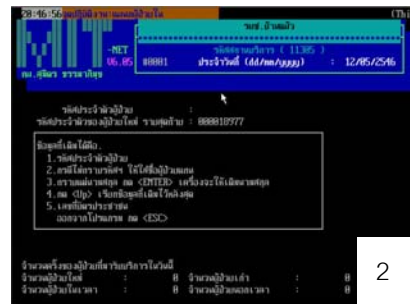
28:46:56 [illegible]

-NET
V6.05

ณ.สุพิมพ ธรรมาภิคุณ

รพช.อำเภอ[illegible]

รหัสงานบริการ ( 11305 )

00001 ประจำวันที่ (dd/mm/yyyy) : 12/05/2546

รหัสประจำตัวผู้ป่วย :
รหัสประจำตัวของผู้ป่วยใหม่ รายสุดท้าย : 000010977

ข้อมูลที่เลือกได้คือ
1.รหัสประจำตัวผู้ป่วย
2.ภาษีได้ตรงรายจัดรี ให้ใช้ชื่อผู้ป่วยแทน
3.ตรวจแผ่นงานปัจจุบัน กด <ENTER> เครื่องจะให้เลขงานสุดท้าย
4.กด <Up> เรียกข้อมูลที่เลือกไว้ครั้งสุด
5.เลขที่บัตรประชาชน
ออกจากโปรแกรม กด <ESC>

จำนวนครั้งของผู้ป่วยที่มารับบริการในวันนี้
จำนวนผู้ป่วยใหม่ : 0 จำนวนผู้ป่วยเก่า : 0
จำนวนผู้ป่วยในเวลา : 0 จำนวนผู้ป่วยนอกเวลา : 0

2